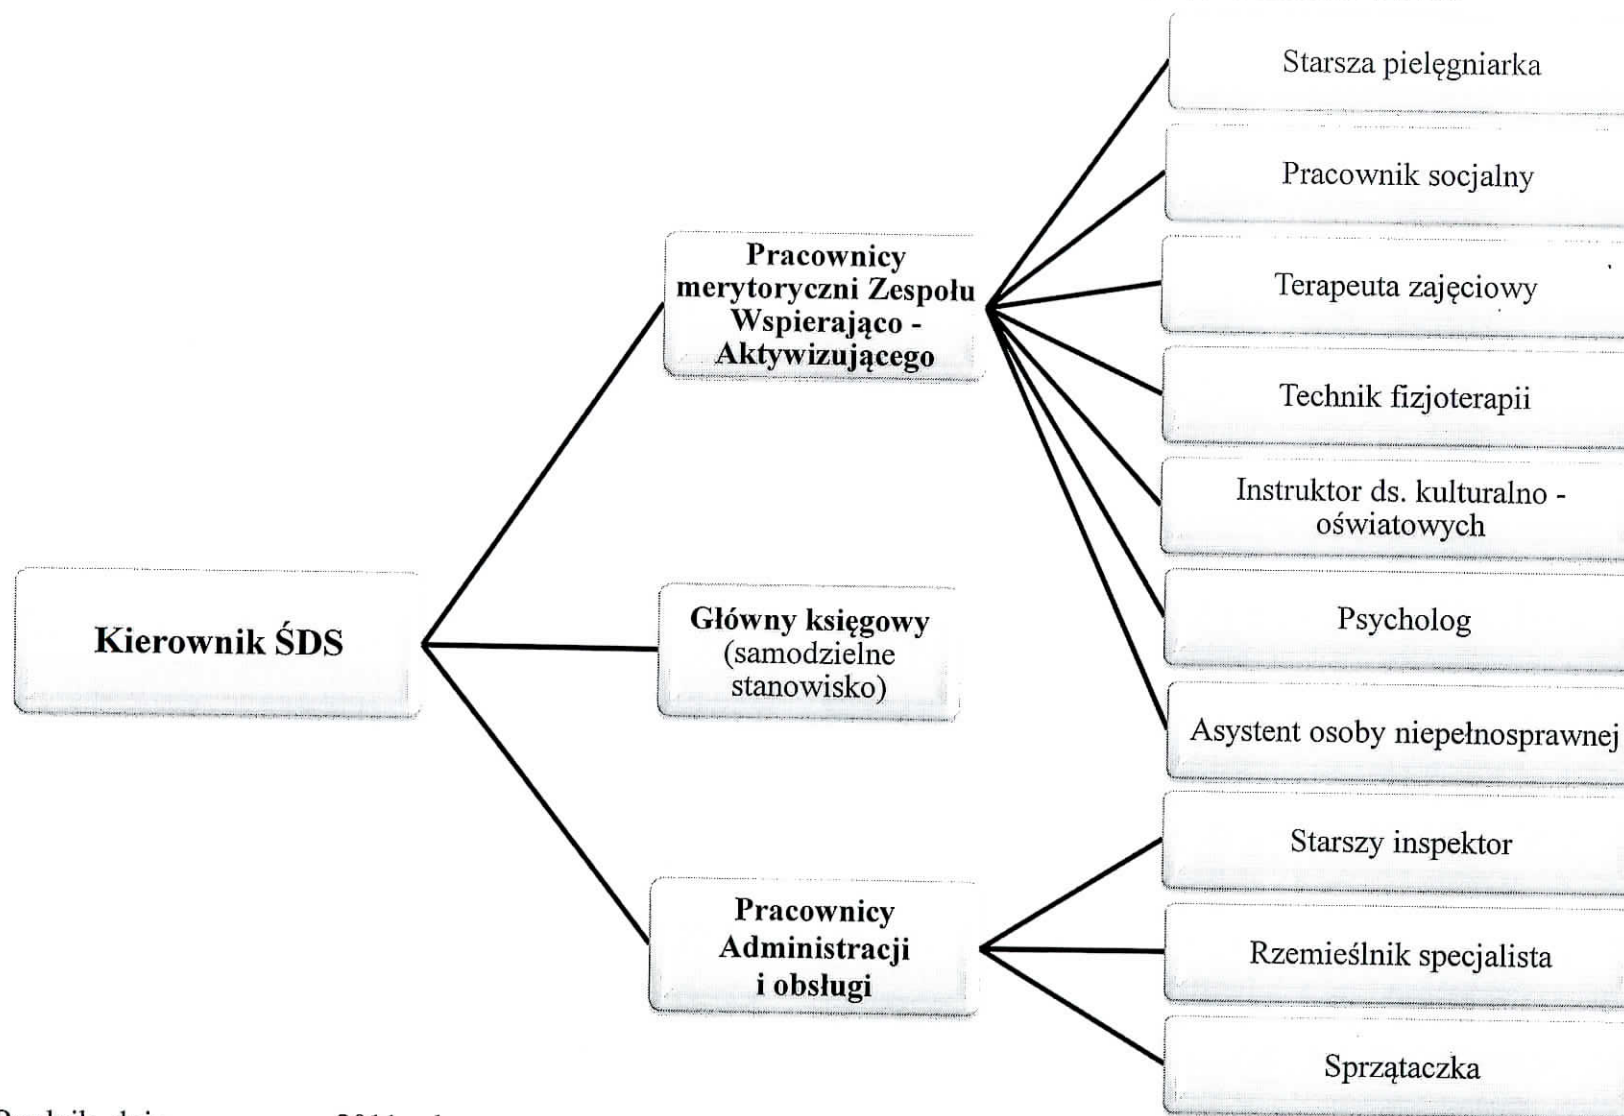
Kierownik ŚDS

Pracownicy merytoryczni Zespołu Wspierająco - Aktywizującego

Główny księgowy (samodzielne stanowisko)

Pracownicy Administracji i obsługi

Starsza pielęgniarka

Pracownik socjalny

Terapeuta zajęciowy

Technik fizjoterapii

Instruktor ds. kulturalno - oświatowych

Psycholog

Asystent osoby niepełnosprawnej

Starszy inspektor

Rzemieślnik specjalista

Sprzątaczka

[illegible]